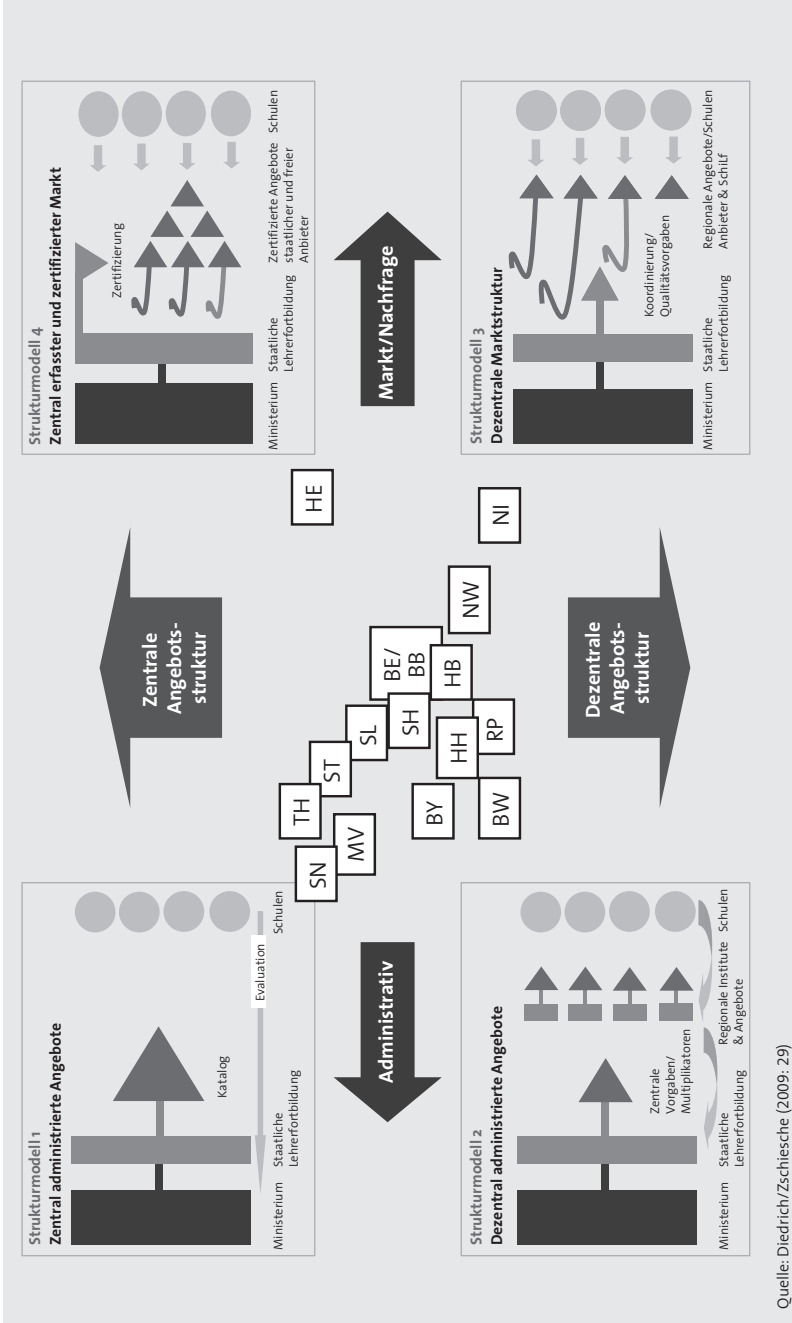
Strukturmodell 1
Zentral administrierte Angebote

Katalog

Evaluation

Ministerium Staatliche Lehrerfortbildung Schulen

Strukturmodell 2
Dezentral administrierte Angebote

Zentrale Vorgaben/ Multiplikatoren

Ministerium Staatliche Lehrerfortbildung Regionale Institute & Angebote Schulen

Strukturmodell 4
Zentral erfasster und zertifizierter Markt

Zertifizierung

Ministerium Staatliche Lehrerfortbildung Zertifizierte Angebote staatlicher und freier Anbieter Schulen

Strukturmodell 3
Dezentrale Marktstruktur

Koordinierung/ Qualitätsvorgaben

Ministerium Staatliche Lehrerfortbildung Regionale Angebote/Schulen Anbieter & SchiLf

Administrativ

Markt/Nachfrage

Zentrale Angebotsstruktur

Dezentrale Angebotsstruktur

SN MV TH ST SL SH BE/BB HB NW HE NI BY HH RP BW

Quelle: Diedrich/Zschiesche (2009: 29)